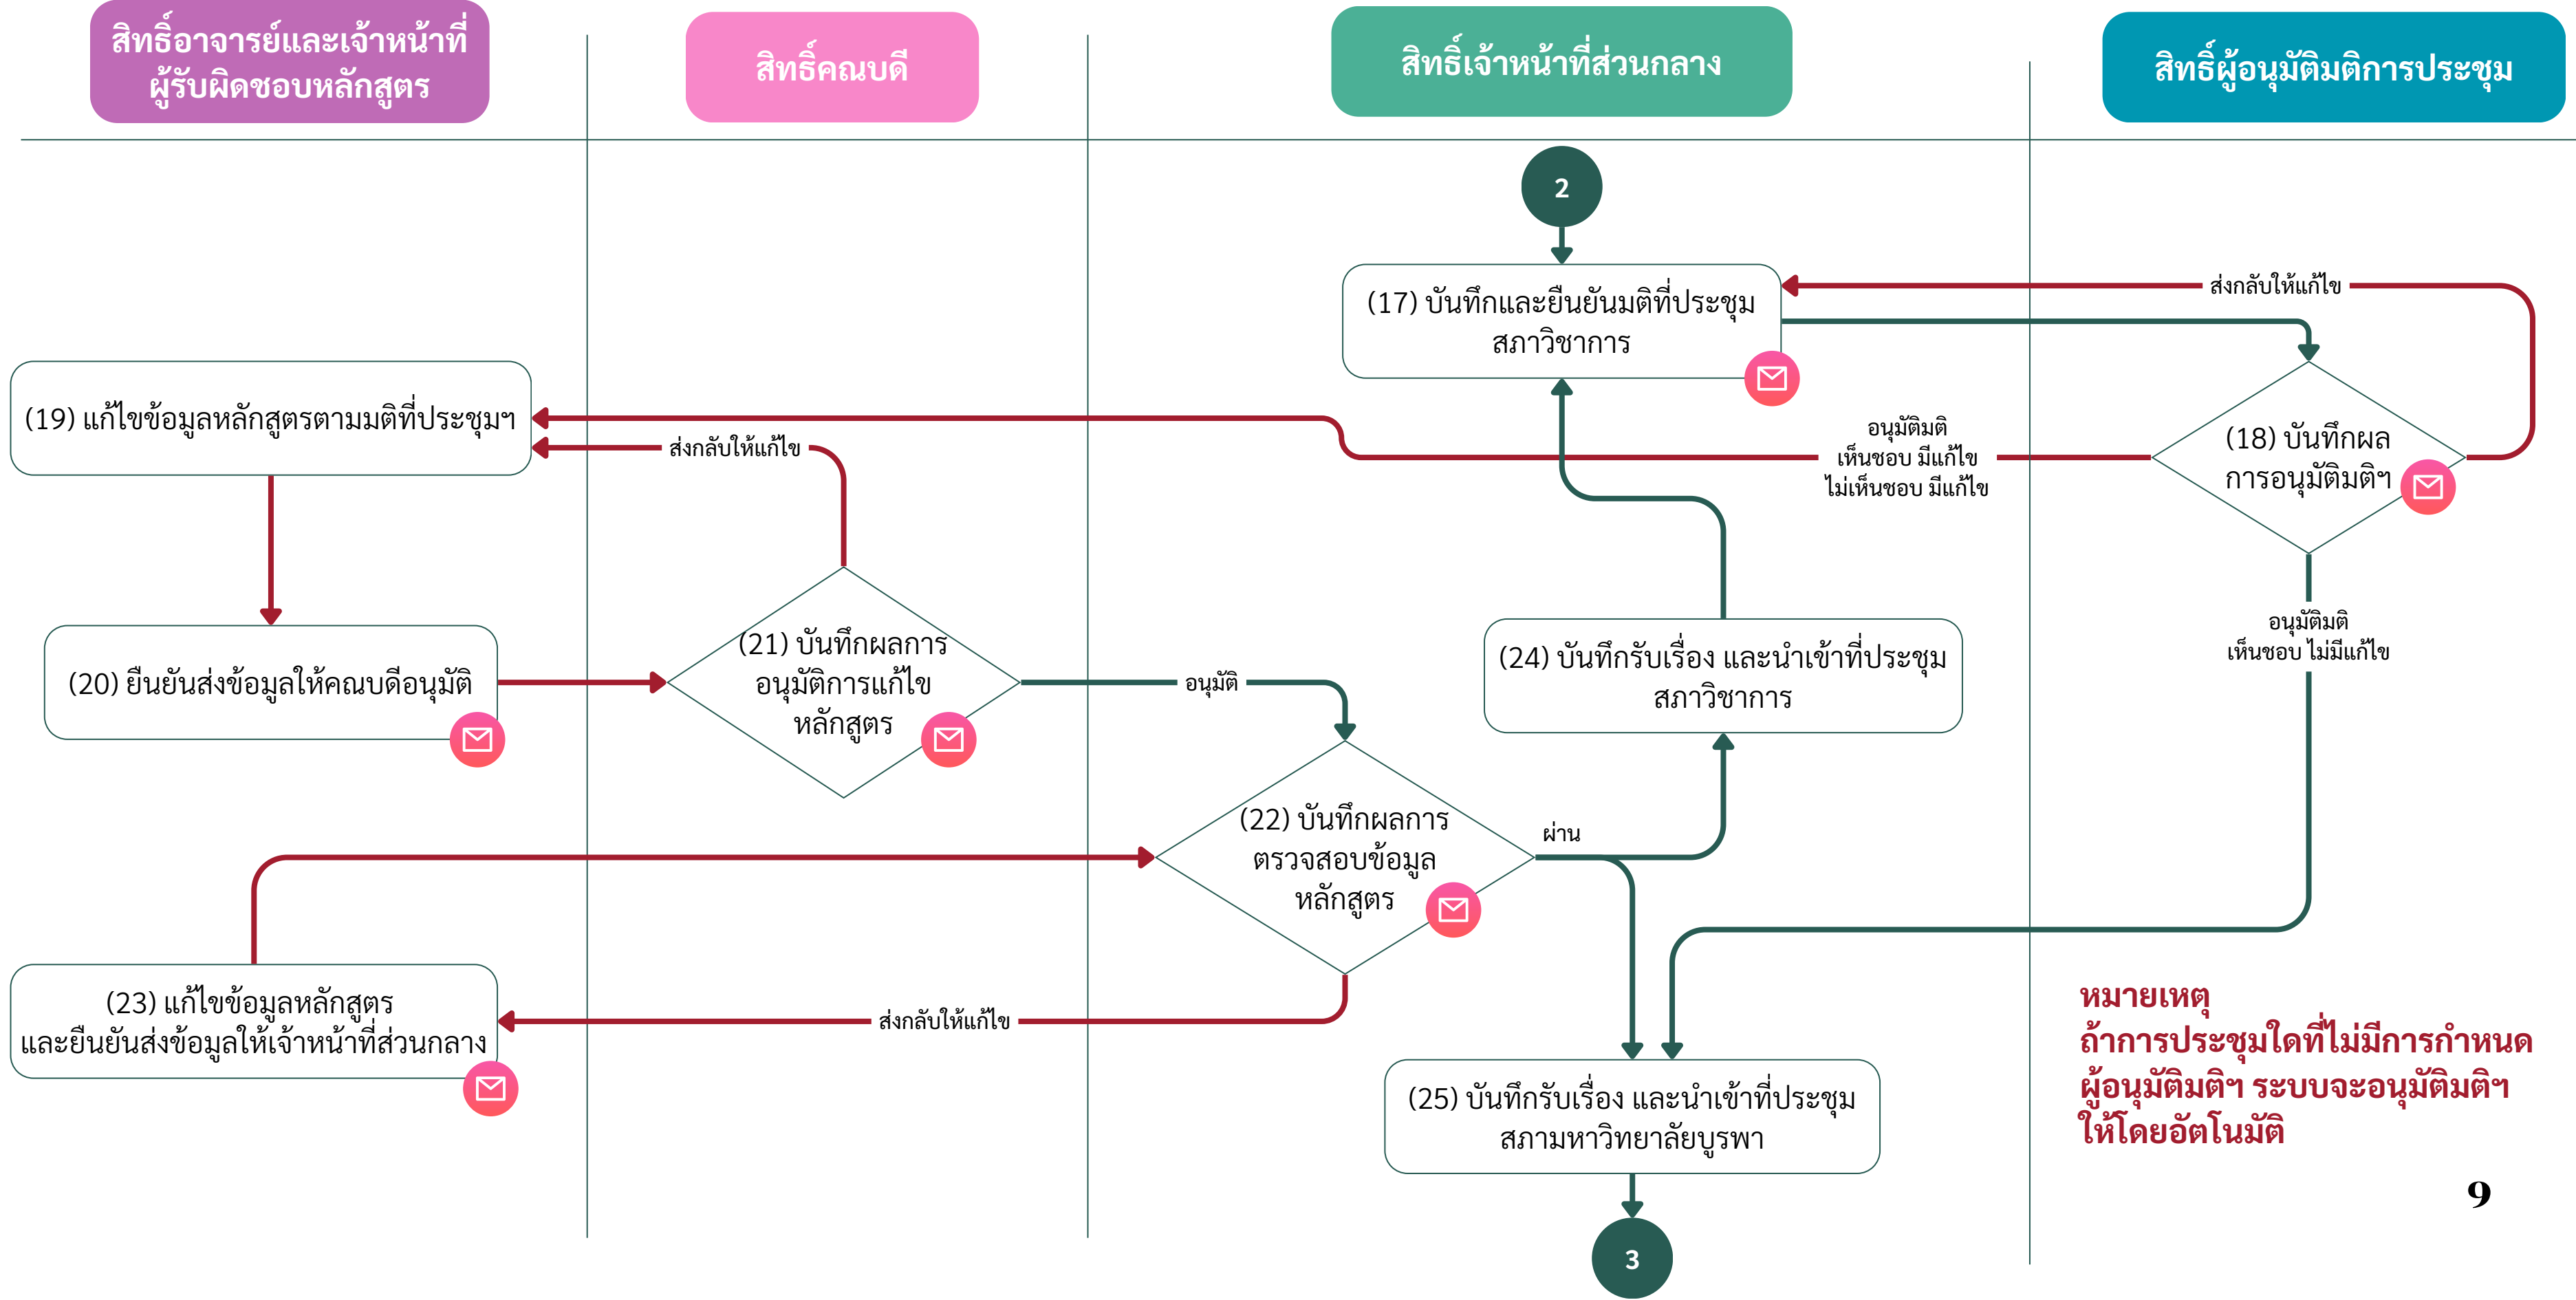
สิทธิ์อาจารย์และเจ้าหน้าที่ผู้รับผิดชอบหลักสูตร

สิทธิ์คณบดี

สิทธิ์เจ้าหน้าที่ส่วนกลาง

สิทธิ์ผู้อนุมัติมติการประชุม

2

(17) บันทึกและยืนยันมติที่ประชุมสภาวิชาการ

ส่งกลับให้แก้ไข

(19) แก้ไขข้อมูลหลักสูตรตามมติที่ประชุมฯ

ส่งกลับให้แก้ไข

อนุมัติมติ
เห็นชอบ มีแก้ไข
ไม่เห็นชอบ มีแก้ไข

(18) บันทึกผลการอนุมัติมติฯ

(21) บันทึกผลการอนุมัติการแก้ไขหลักสูตร

(20) ยืนยันส่งข้อมูลให้คณบดีอนุมัติ

อนุมัติ

(24) บันทึกรับเรื่อง และนำเข้าที่ประชุมสภาวิชาการ

อนุมัติมติ
เห็นชอบ ไม่มีแก้ไข

(22) บันทึกผลการตรวจสอบข้อมูลหลักสูตร

ผ่าน

(23) แก้ไขข้อมูลหลักสูตรและยืนยันส่งข้อมูลให้เจ้าหน้าที่ส่วนกลาง

ส่งกลับให้แก้ไข

หมายเหตุ
ถ้าการประชุมใดที่ไม่มีการกำหนดผู้อนุมัติมติฯ ระบบจะอนุมัติมติฯ ให้โดยอัตโนมัติ

(25) บันทึกรับเรื่อง และนำเข้าที่ประชุมสภามหาวิทยาลัยบูรพา

9

3